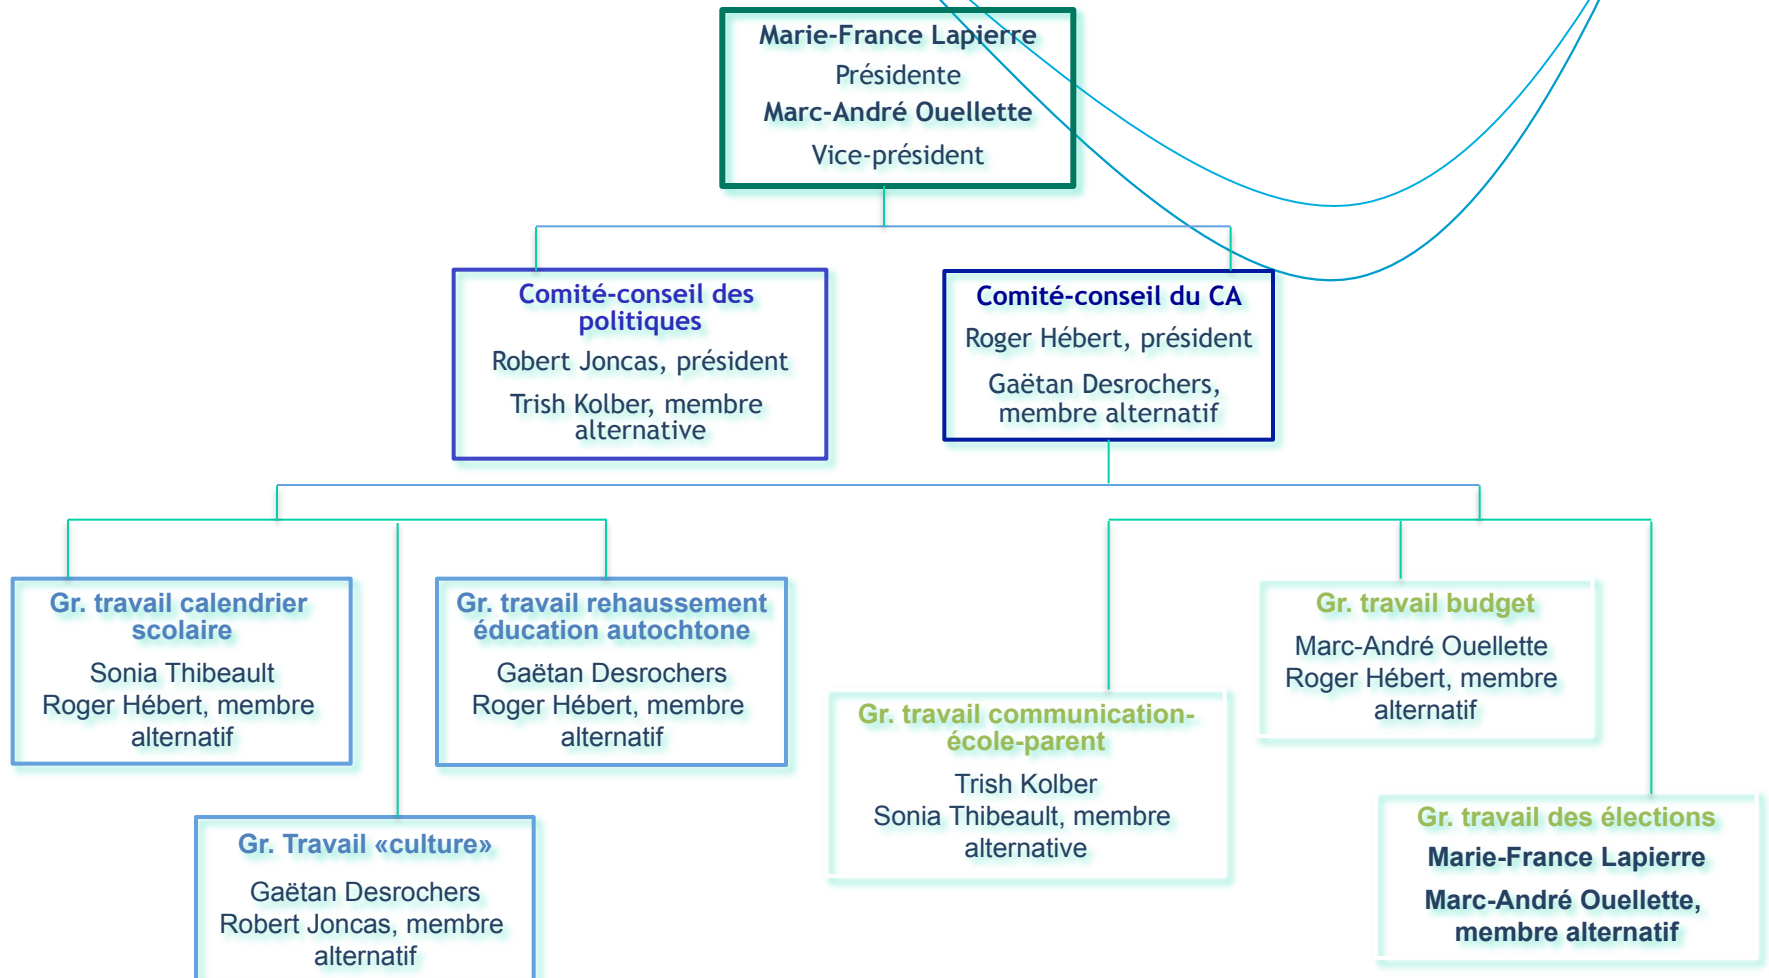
Marie-France Lapierre
Présidente
Marc-André Ouellette
Vice-président

Comité-conseil des politiques
Robert Joncas, président
Trish Kolber, membre alternative

Comité-conseil du CA
Roger Hébert, président
Gaëtan Desrochers, membre alternatif

Gr. travail calendrier scolaire
Sonia Thibeault
Roger Hébert, membre alternatif

Gr. travail rehaussement éducation autochtone
Gaëtan Desrochers
Roger Hébert, membre alternatif

Gr. Travail «culture»
Gaëtan Desrochers
Robert Joncas, membre alternatif

Gr. travail communication-école-parent
Trish Kolber
Sonia Thibeault, membre alternative

Gr. travail budget
Marc-André Ouellette
Roger Hébert, membre alternatif

Gr. travail des élections
Marie-France Lapierre
Marc-André Ouellette, membre alternatif